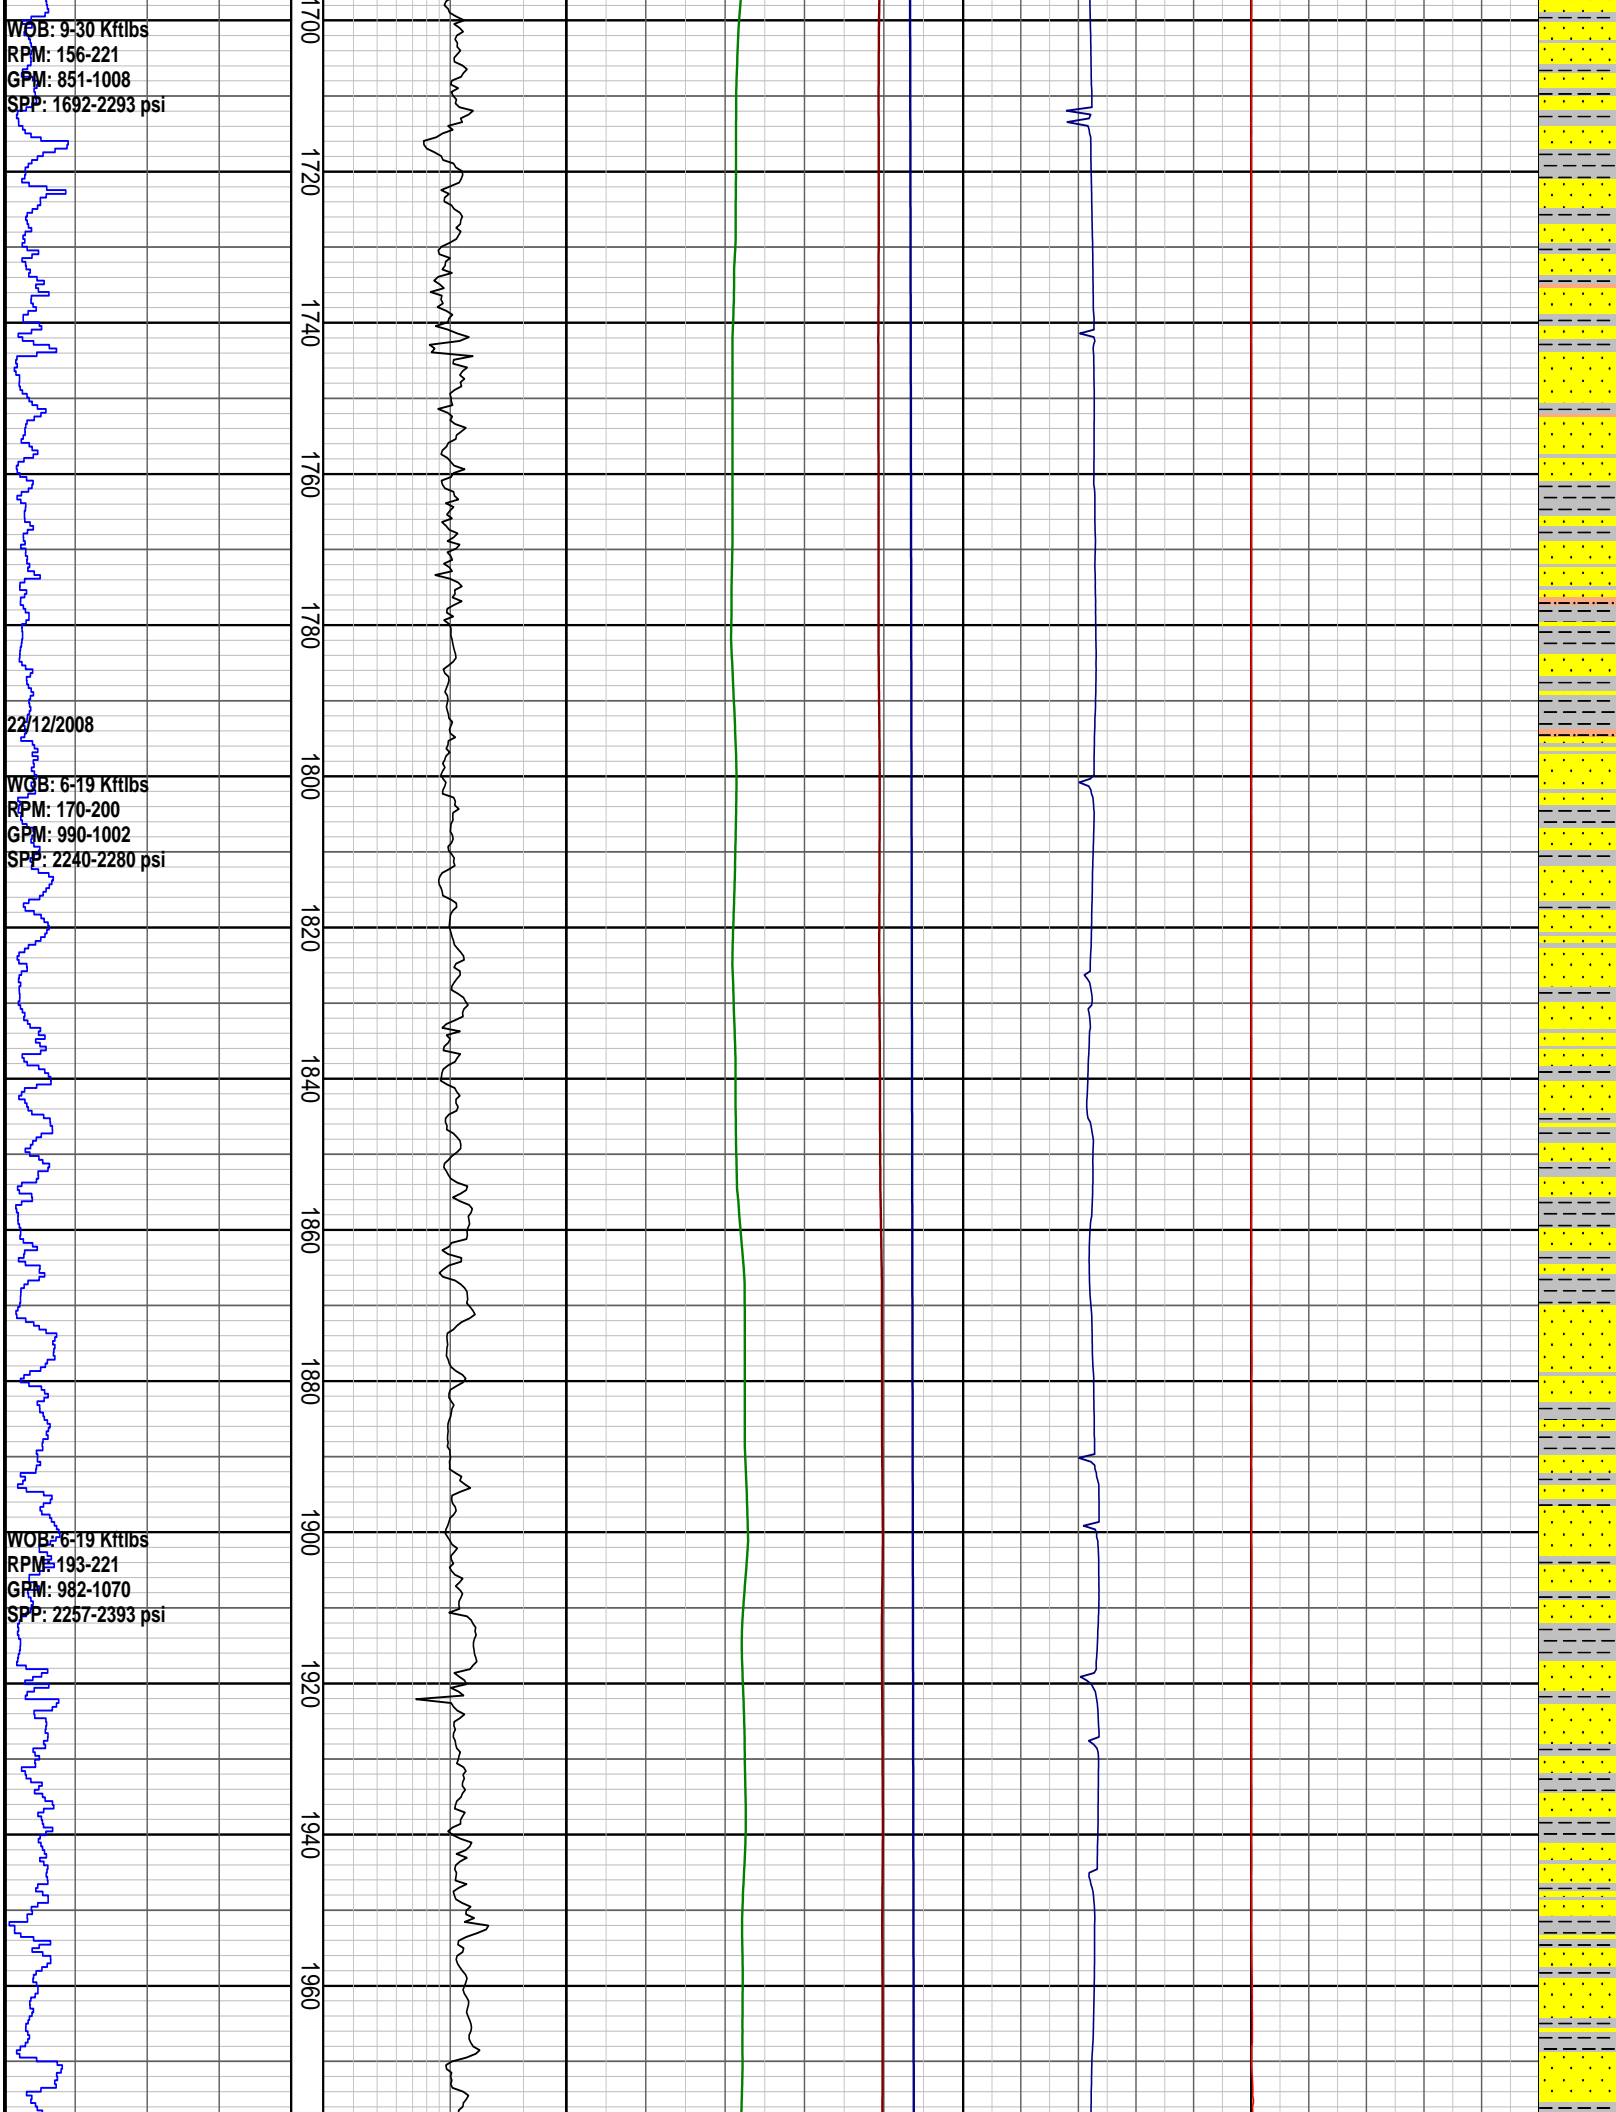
WOB: 9-30 Kftlbs
RPM: 156-221
GPM: 851-1008
SPP: 1692-2293 psi

1700

1720

1740

1760

1780

22/12/2008

WOB: 6-19 Kftlbs
RPM: 170-200
GPM: 990-1002
SPP: 2240-2280 psi

1800

1820

1840

1860

1880

WOB: 6-19 Kftlbs
RPM: 193-221
GPM: 982-1070
SPP: 2257-2393 psi

1900

1920

1940

1960